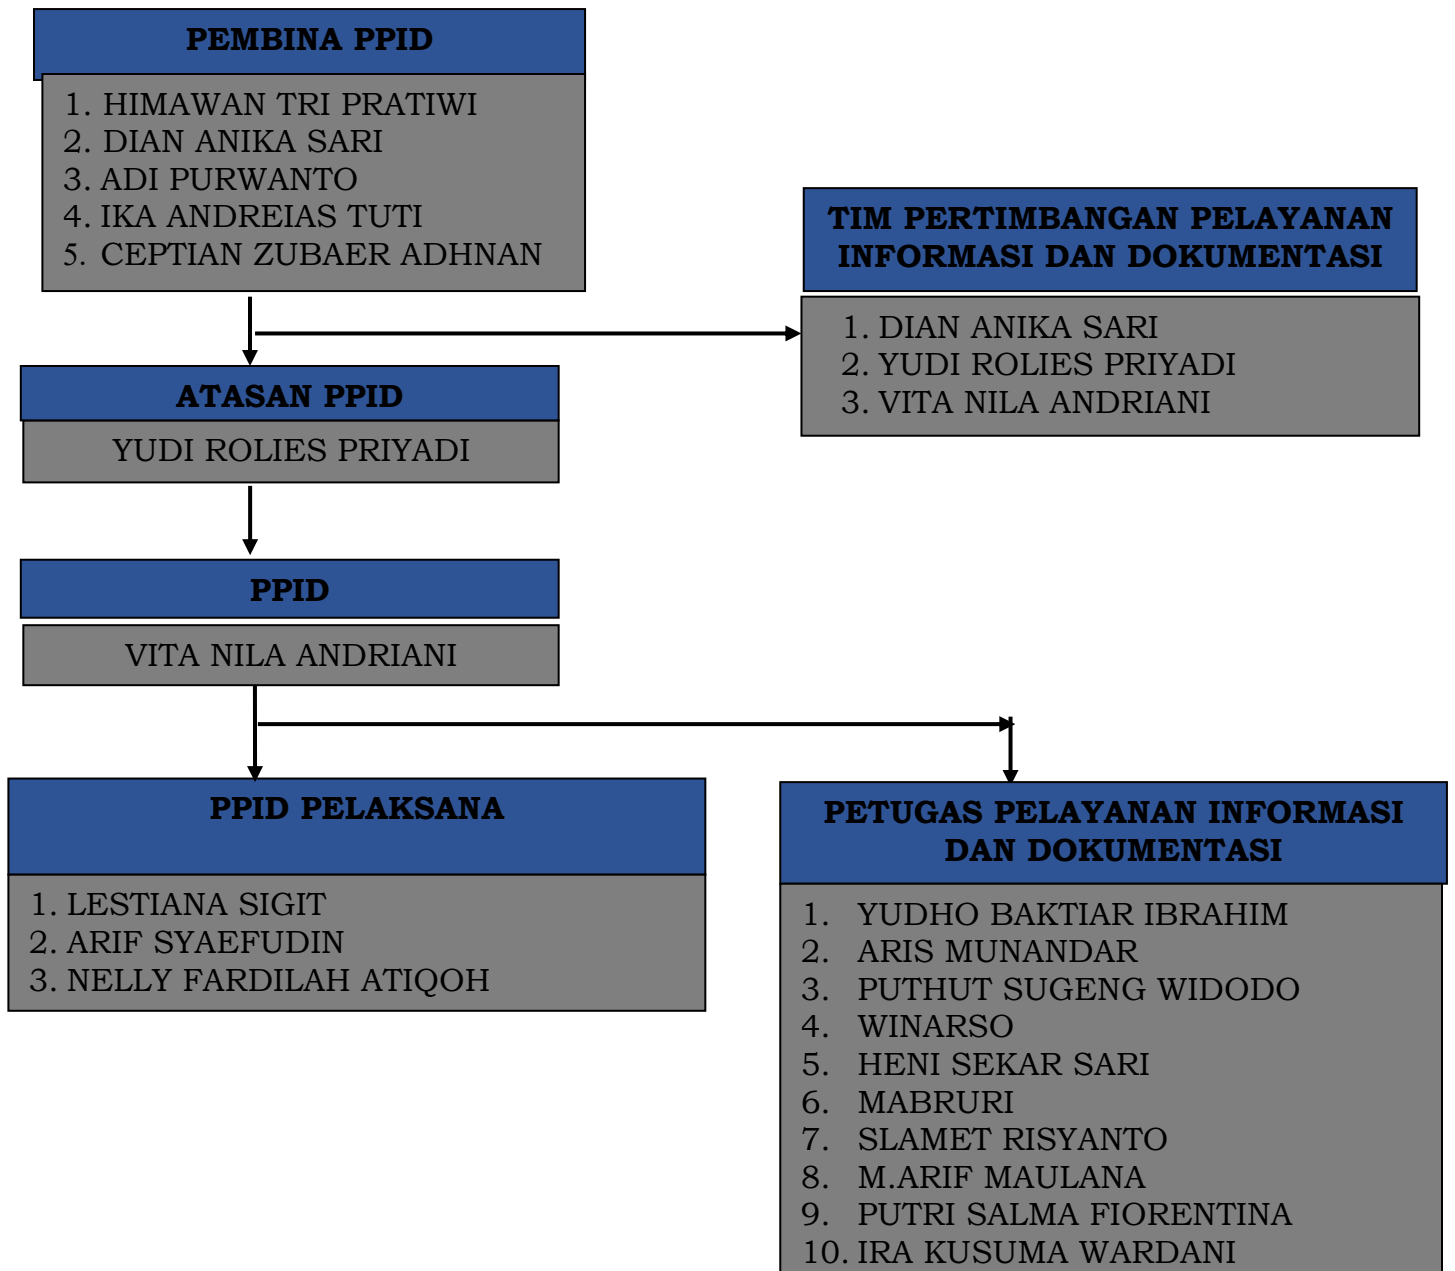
PEMBINA PPID

1. HIMAWAN TRI PRATIWI
2. DIAN ANIKA SARI
3. ADI PURWANTO
4. IKA ANDREIAS TUTI
5. CEPTIAN ZUBAER ADHNAN

TIM PERTIMBANGAN PELAYANAN INFORMASI DAN DOKUMENTASI

1. DIAN ANIKA SARI
2. YUDI ROLIES PRIYADI
3. VITA NILA ANDRIANI

ATASAN PPID

YUDI ROLIES PRIYADI

PPID

VITA NILA ANDRIANI

PPID PELAKSANA

1. LESTIANA SIGIT
2. ARIF SYAEFUDIN
3. NELLY FARDILAH ATIQOH

PETUGAS PELAYANAN INFORMASI DAN DOKUMENTASI

1. YUDHO BAKTIAR IBRAHIM
2. ARIS MUNANDAR
3. PUTHUT SUGENG WIDODO
4. WINARSO
5. HENI SEKAR SARI
6. MABRURI
7. SLAMET RISYANTO
8. M.ARIF MAULANA
9. PUTRI SALMA FIORENTINA
10. IRA KUSUMA WARDANI